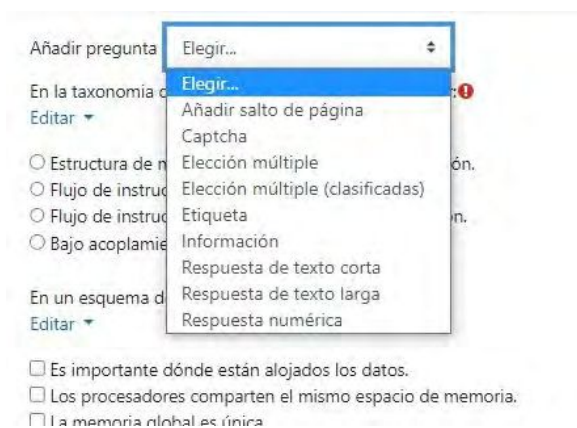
Añadir pregunta Elegir...

Elegir...
Añadir salto de página
Captcha
Elección múltiple
Elección múltiple (clasificadas)
Etiqueta
Información
Respuesta de texto corta
Respuesta de texto larga
Respuesta numérica

En la taxonomia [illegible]
Editar ▾

○ Estructura de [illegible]ón.
○ Flujo de instru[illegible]
○ Flujo de instru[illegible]n.
○ Bajo acoplamie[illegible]

En un esquema d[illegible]
Editar ▾

☐ Es importante dónde están alojados los datos.
☐ Los procesadores comparten el mismo espacio de memoria.
☐ La memoria global es única.